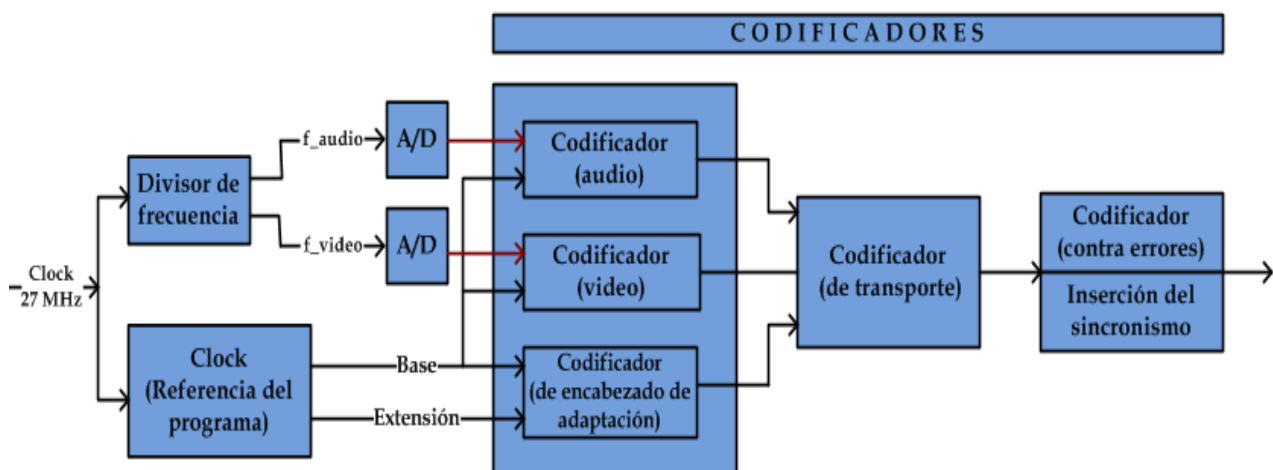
C O D I F I C A D O R E S

Clock
27 MHz

Divisor de frecuencia

f_audio

f_video

A/D

A/D

Clock (Referencia del programa)

Base

Extensión

Codificador (audio)

Codificador (video)

Codificador (de encabezado de adaptación)

Codificador (de transporte)

Codificador (contra errores)

Inserción del sincronismo